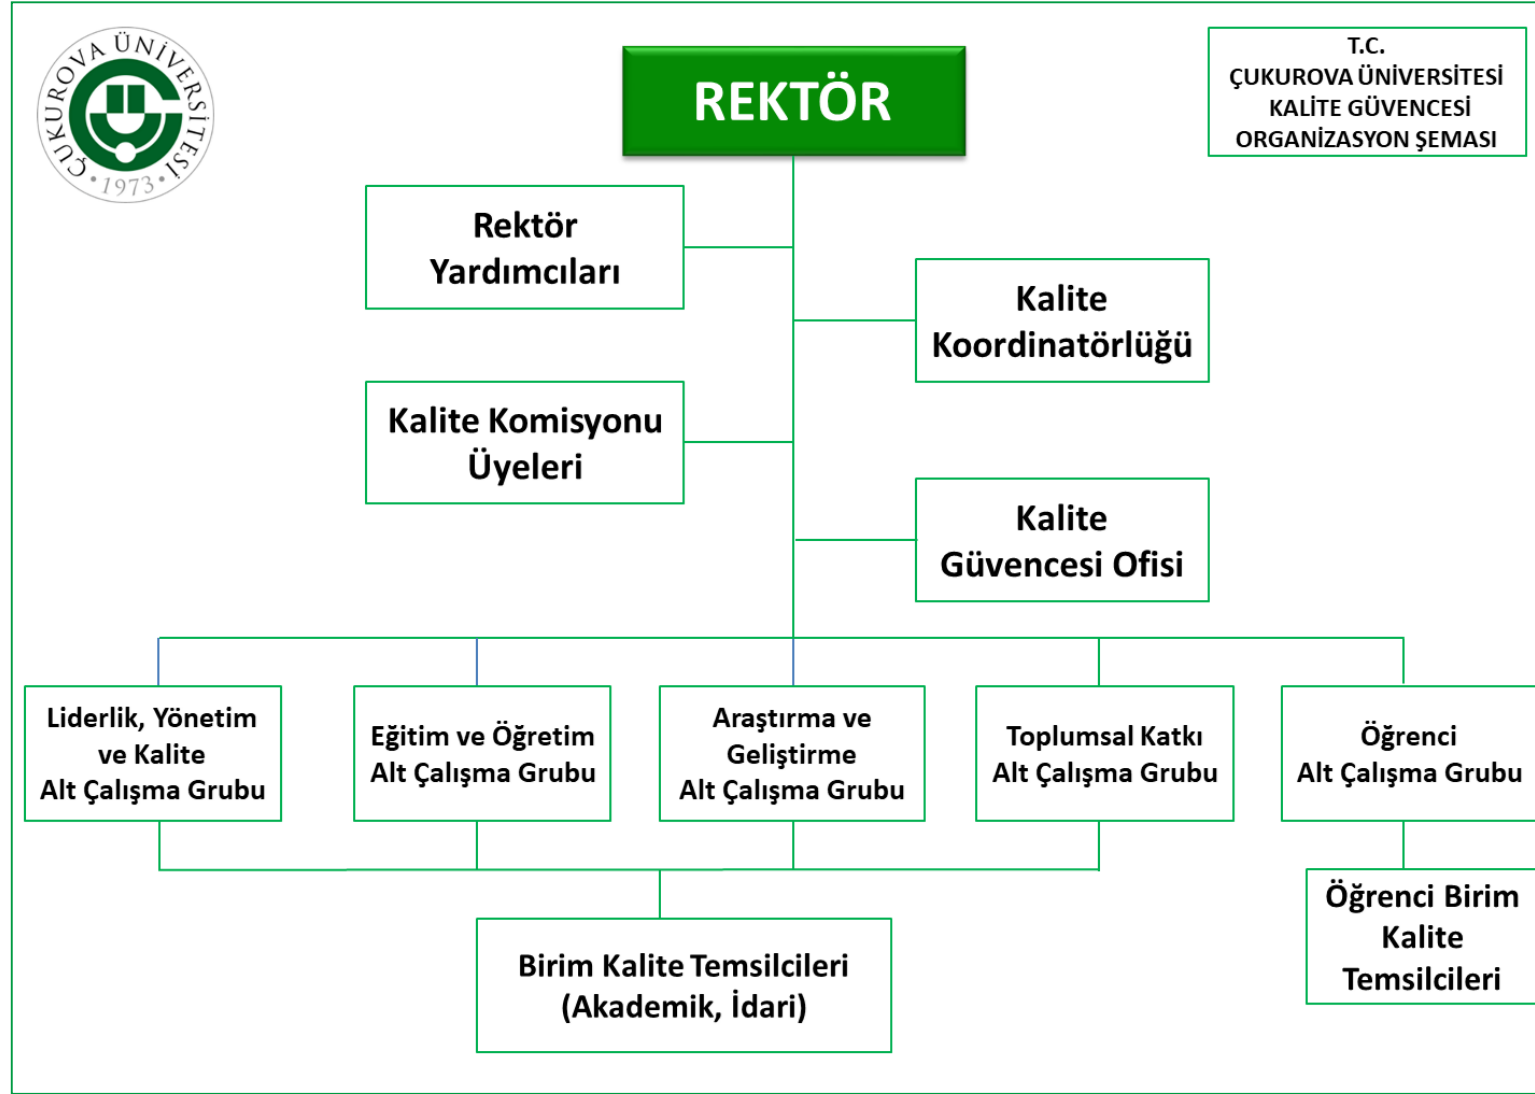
ÇUKUROVA ÜNİVERSİTESİ
1973

REKTÖR

T.C.
ÇUKUROVA ÜNİVERSİTESİ
KALİTE GÜVENCESİ
ORGANİZASYON ŞEMASI

Rektör Yardımcıları

Kalite Koordinatörlüğü

Kalite Komisyonu Üyeleri

Kalite Güvencesi Ofisi

Liderlik, Yönetim ve Kalite Alt Çalışma Grubu

Eğitim ve Öğretim Alt Çalışma Grubu

Araştırma ve Geliştirme Alt Çalışma Grubu

Toplumsal Katkı Alt Çalışma Grubu

Öğrenci Alt Çalışma Grubu

Öğrenci Birim Kalite Temsilcileri

Birim Kalite Temsilcileri (Akademik, İdari)